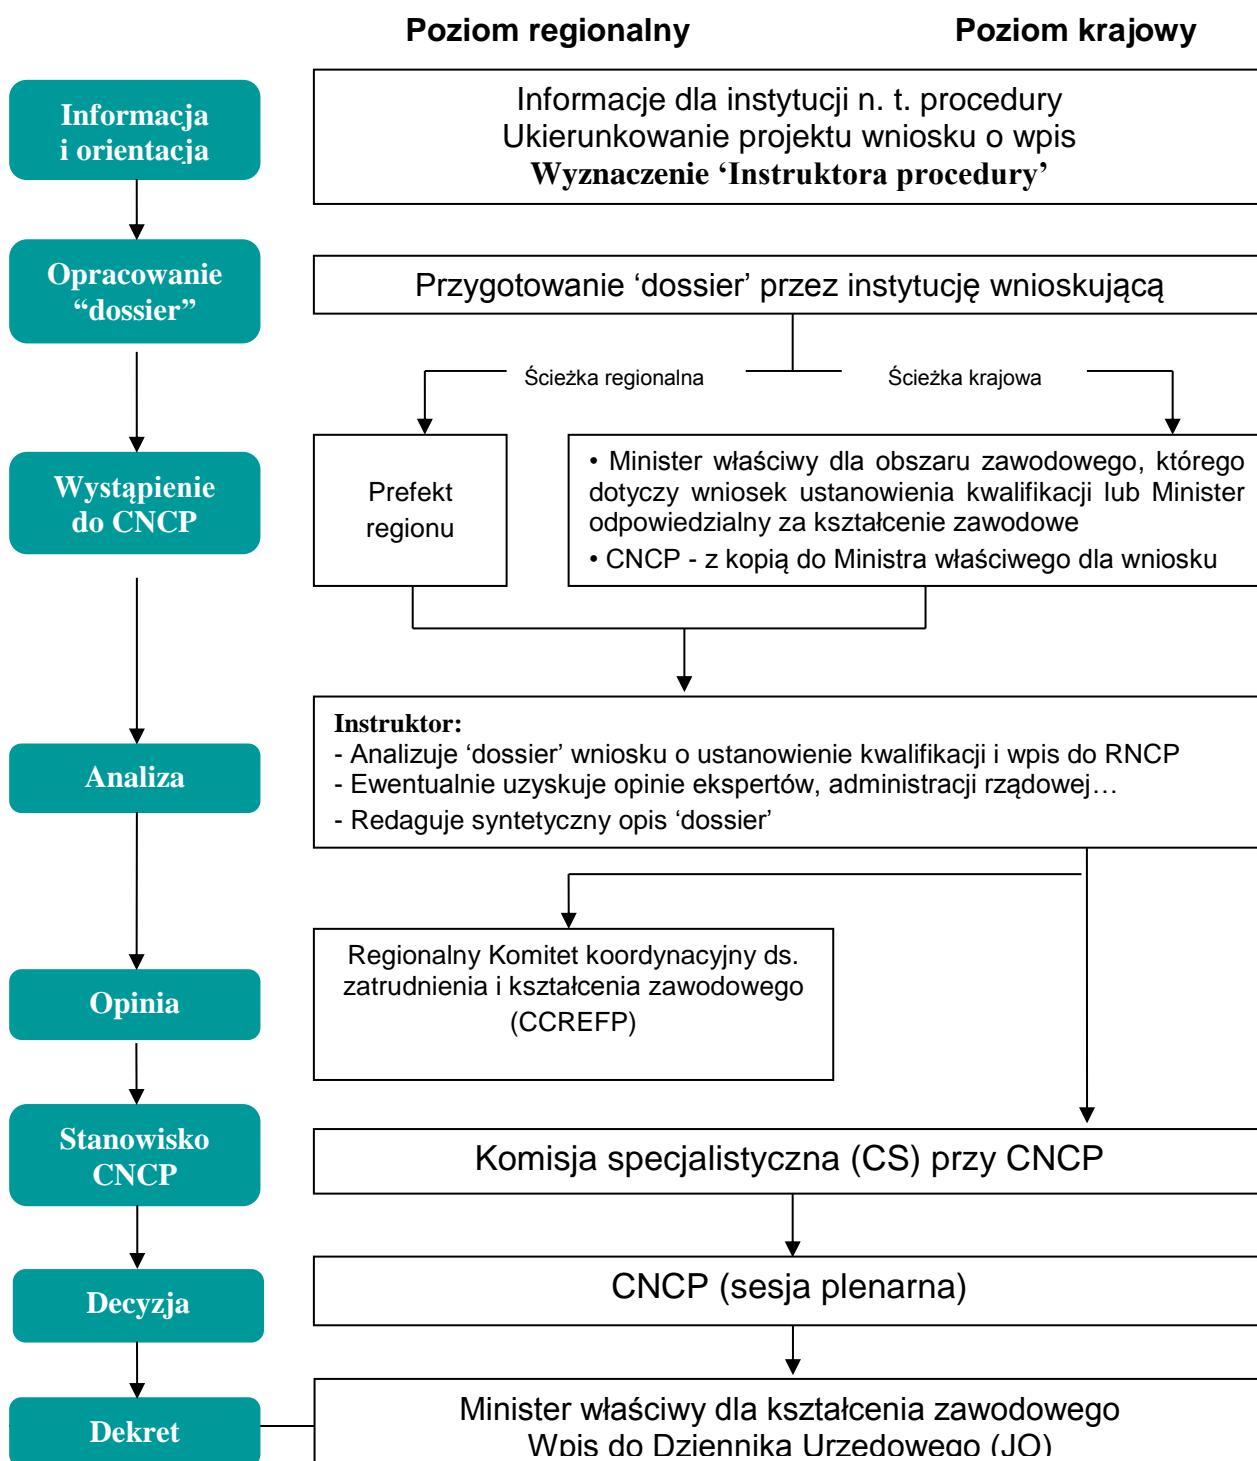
Poziom regionalny

Poziom krajowy

Informacja i orientacja

Informacje dla instytucji n. t. procedury
Ukierunkowanie projektu wniosku o wpis
**Wyznaczenie 'Instruktora procedury'**

Opracowanie "dossier"

Przygotowanie 'dossier' przez instytucję wnioskującą

Ścieżka regionalna

Ścieżka krajowa

Wystąpienie do CNCP

Prefekt regionu

• Minister właściwy dla obszaru zawodowego, którego dotyczy wniosek ustanowienia kwalifikacji lub Minister odpowiedzialny za kształcenie zawodowe
• CNCP - z kopią do Ministra właściwego dla wniosku

Analiza

**Instruktor:**
- Analizuje 'dossier' wniosku o ustanowienie kwalifikacji i wpis do RNCP
- Ewentualnie uzyskuje opinie ekspertów, administracji rządowej…
- Redaguje syntetyczny opis 'dossier'

Opinia

Regionalny Komitet koordynacyjny ds. zatrudnienia i kształcenia zawodowego (CCREFP)

Stanowisko CNCP

Komisja specjalistyczna (CS) przy CNCP

Decyzja

CNCP (sesja plenarna)

Dekret

Minister właściwy dla kształcenia zawodowego
Wpis do Dziennika Urzędowego (JO)